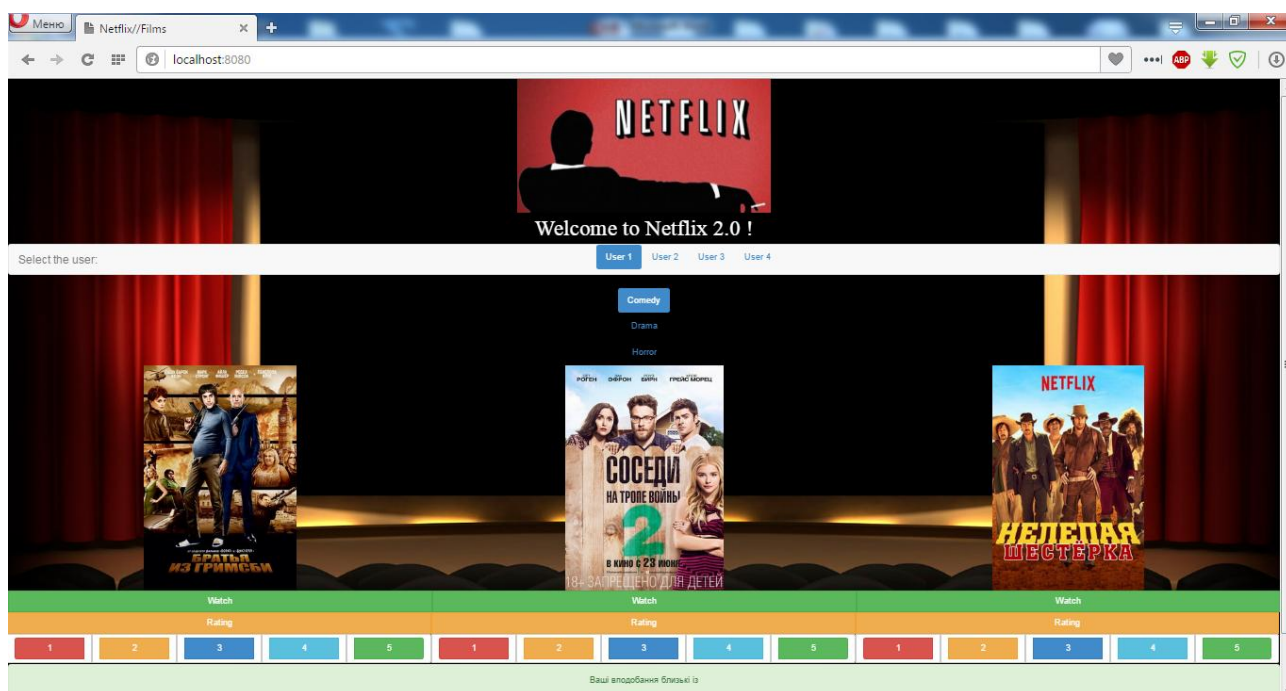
Меню
Netflix//Films
localhost:8080
ABP

NETFLIX

Welcome to Netflix 2.0 !

Select the user:
User 1 User 2 User 3 User 4

Comedy
Drama
Horror

БРАТЬЯ ИЗ ГРИМСБИ

РОГЕН ЭФРОН БИРН ГРЕЙС МОРЕЦ
СОСЕДИ НА ТРОПЕ ВОЙНЫ 2
В КИНО С 23 ИЮНЯ
18+ ЗАПРЕЩЕНО ДЛЯ ДЕТЕЙ

NETFLIX
НЕЛЕПАЯ ШЕСТЕРКА

Watch
Rating
1 2 3 4 5

Watch
Rating
1 2 3 4 5

Watch
Rating
1 2 3 4 5

Ваші вподобання близькі із